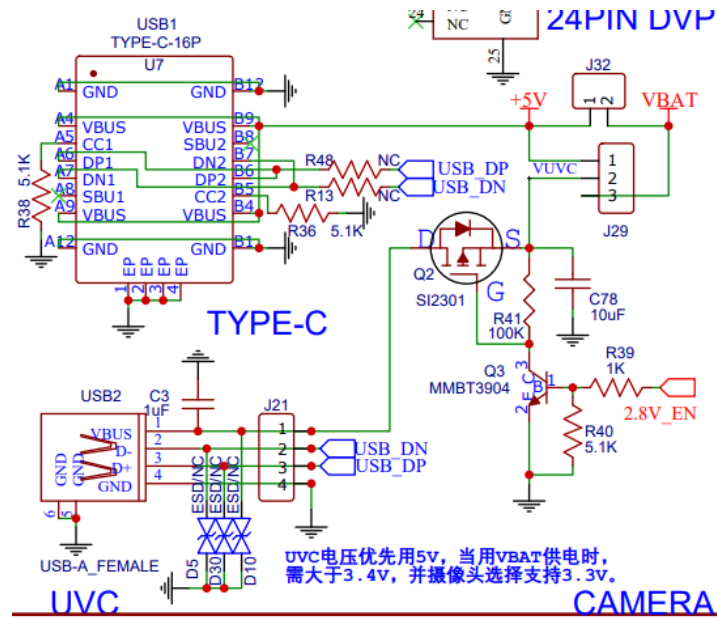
USB1
TYPE-C-16P
U7
A1 GND GND B12
A4 VBUS VBUS B9
A5 CC1 SBU2 B8
A6 DP1 DN2 B7
A7 DN1 DP2 B6
A8 SBU1 CC2 B5
A9 VBUS VBUS B4
A12 GND GND B1
EP EP EP EP
1 2 3 4
R38 5.1K
R48
R13
R36 5.1K
NC
NC
USB_DP
USB_DN
TYPE-C
NC
25
24PIN DVP
J32
2 1
+5V
VBAT
VUVC
1
2
3
J29
D
S
G
Q2
SI2301
R41
100K
C78
10uF
Q3
MMBT3904
C
B
E
3
1
2
R39
1K
2.8V_EN
R40
5.1K
USB2
VBUS
D-
D+
GND
GND
GND
1
2
3
4
6
5
C3
1uF
J21
1
2
3
4
USB_DN
USB_DP
ESD/NC
ESD/NC
ESD/NC
D5
D30
D10
USB-A_FEMALE
UVC电压优先用5V，当用VBAT供电时，需大于3.4V，并摄像头选择支持3.3V。
UVC
CAMERA